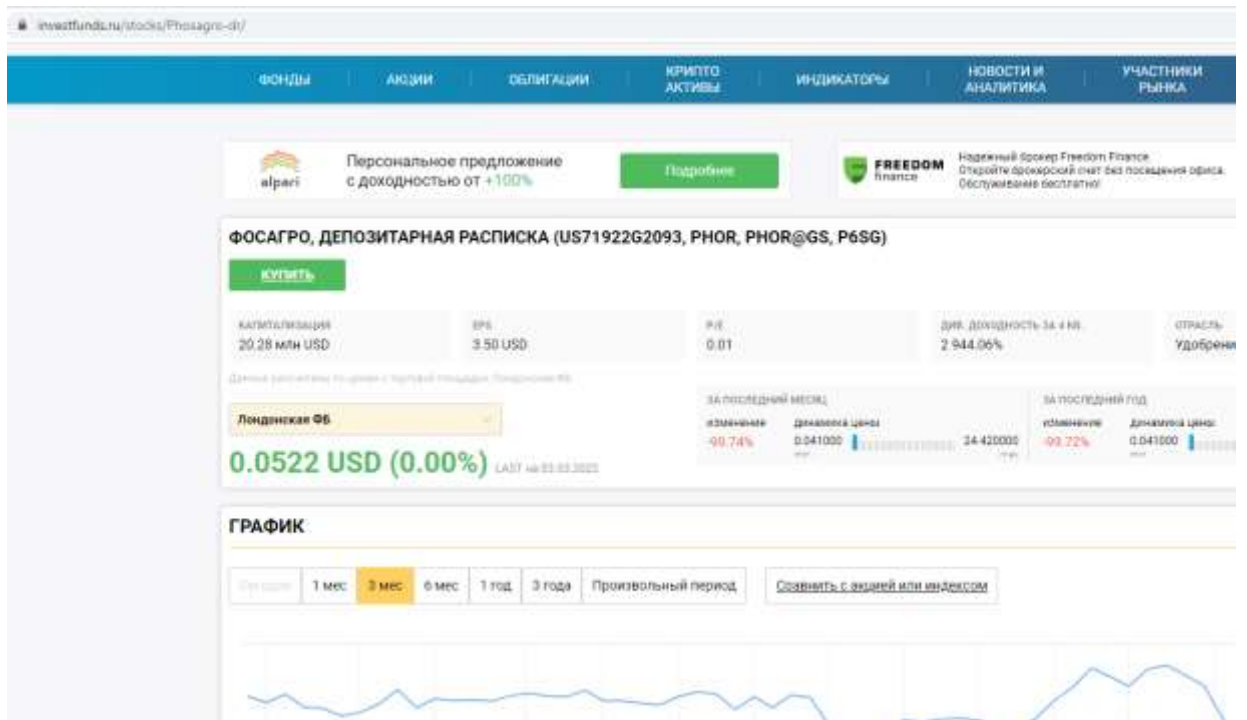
investfunds.ru/stocks/Phosagro-dr/

ФОНДЫ
АКЦИИ
ОБЛИГАЦИИ
КРИПТО АКТИВЫ
ИНДИКАТОРЫ
НОВОСТИ И АНАЛИТИКА
УЧАСТНИКИ РЫНКА

alpari
Персональное предложение с доходностью от +100%
Подробнее

FREEDOM finance
Надежный брокер Freedom Finance. Откройте брокерский счет без посещения офиса. Обслуживание бесплатно!

ФОСАГРО, ДЕПОЗИТАРНАЯ РАСПИСКА (US71922G2093, PHOR, PHOR@GS, P6SG)

КУПИТЬ

КАПИТАЛИЗАЦИЯ
20.28 млн USD
EPS
3.50 USD
P/E
0.01
ДИВ. ДОХОДНОСТЬ ЗА 4 КВ.
2 944.06%
ОТРАСЛЬ
Удобрени

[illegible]

Лондонская ФБ

0.0522 USD (0.00%) LAST на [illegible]

ЗА ПОСЛЕДНИЙ МЕСЯЦ
изменение
-99.74%
динамика цены
0.041000
24.420000
ЗА ПОСЛЕДНИЙ ГОД
изменение
-99.72%
динамика цены
0.041000

ГРАФИК

Сегодня
1 мес
3 мес
6 мес
1 год
3 года
Произвольный период
Сравнить с акцией или индексом